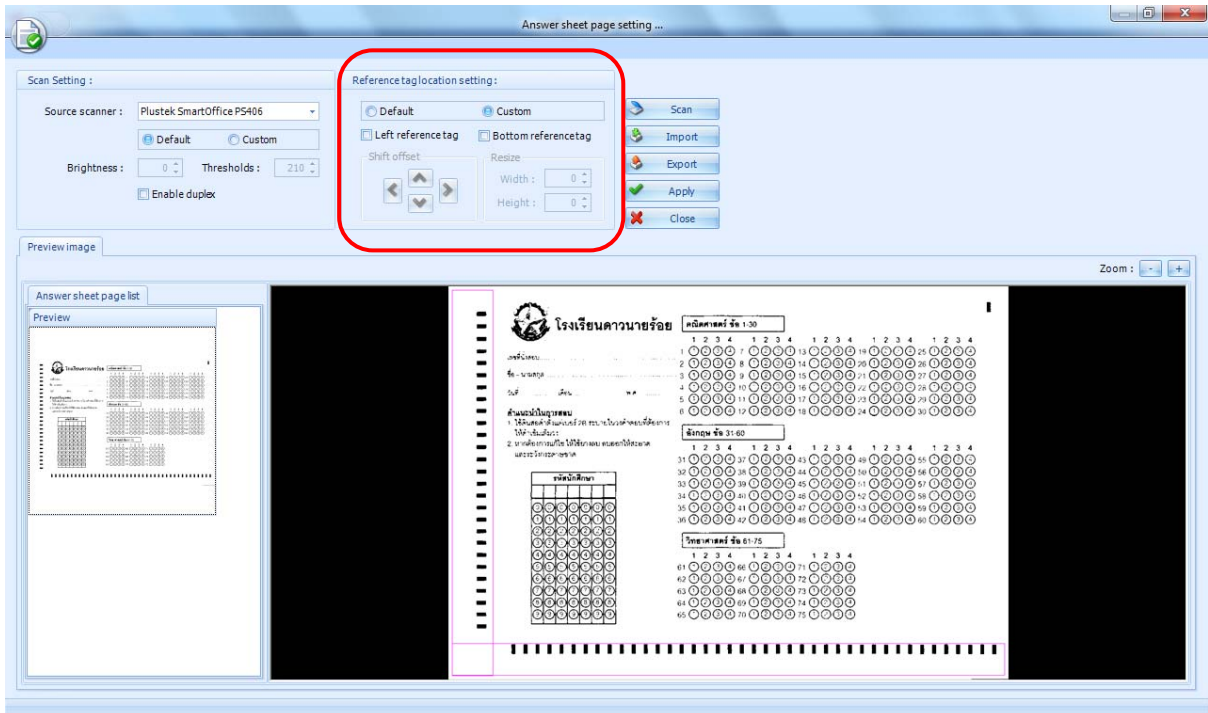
Answer sheet page setting ...

Scan Setting :

Source scanner : Plustek SmartOffice PS406

Default Custom

Brightness : 0 Thresholds : 210

Enable duplex

Reference tag location setting :

Default Custom

Left reference tag Bottom reference tag

Shift offset

Resize

Width : 0

Height : 0

Scan

Import

Export

Apply

Close

Preview image

Zoom :

Answer sheet page list

Preview

โรงเรียนดาวนาย

คณิตศาสตร์ ข้อ 1-30

เลขที่นั่งสอบ

ชื่อ - นามสกุล

วันที่ เดือน พ.ศ.

คำแนะนำในการสอบ

1. ให้ใช้ดินสอดำฝนเบอร์ 2B ระบายในวงคำตอบที่ต้องการให้เต็มวง

2. หากต้องการแก้ไข ให้ใช้ยางลบ ลบออกให้สะอาด และระวังกระดาษขาด

รหัสนักศึกษา

อังกฤษ ข้อ 31-60

วิทยาศาสตร์ ข้อ 61-75

1 2 3 4

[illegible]